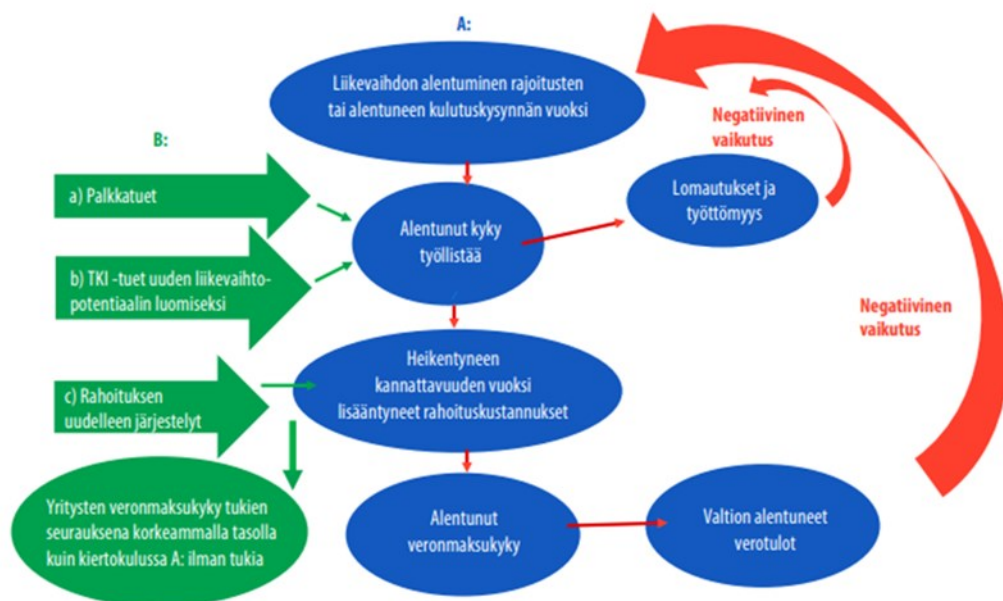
A:

Liikevaihdon alentuminen rajoitusten tai alentuneen kulutuskysynnän vuoksi

Negatiivinen vaikutus

B:

a) Palkkatuet

Alentunut kyky työllistää

Lomautukset ja työttömyys

b) TKI -tuet uuden liikevaihtopotentiaalin luomiseksi

Negatiivinen vaikutus

c) Rahoituksen uudelleen järjestelyt

Heikentyneen kannattavuuden vuoksi lisääntyneet rahoituskustannukset

Yritysten veronmaksukyky tukien seurauksena korkeammalla tasolla kuin kiertokulussa A: ilman tukia

Alentunut veronmaksukyky

Valtion alentuneet verotulot